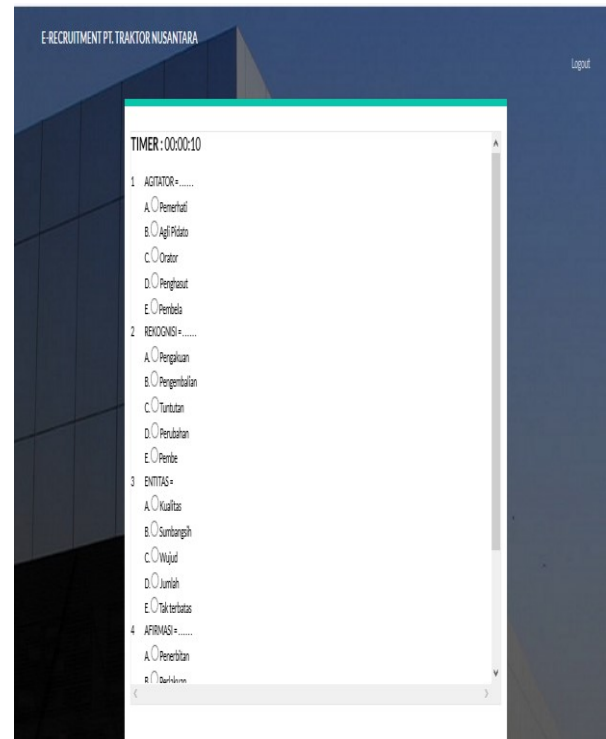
E-RECRUITMENT PT. TRAKTOR NUSANTARA

Logout

TIMER : 00:00:10

1 AGITATOR = .......

A. Pemerhati

B. Agli Pidato

C. Orator

D. Penghasut

E. Pembela

2 REKOGNISI = .......

A. Pengakuan

B. Pengembalian

C. Tuntutan

D. Perubahan

E. Pembe

3 ENTITAS =

A. Kualitas

B. Sumbangsih

C. Wujud

D. Jumlah

E. Tak terbatas

4 AFIRMASI = .......

A. Penerbitan

B. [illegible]